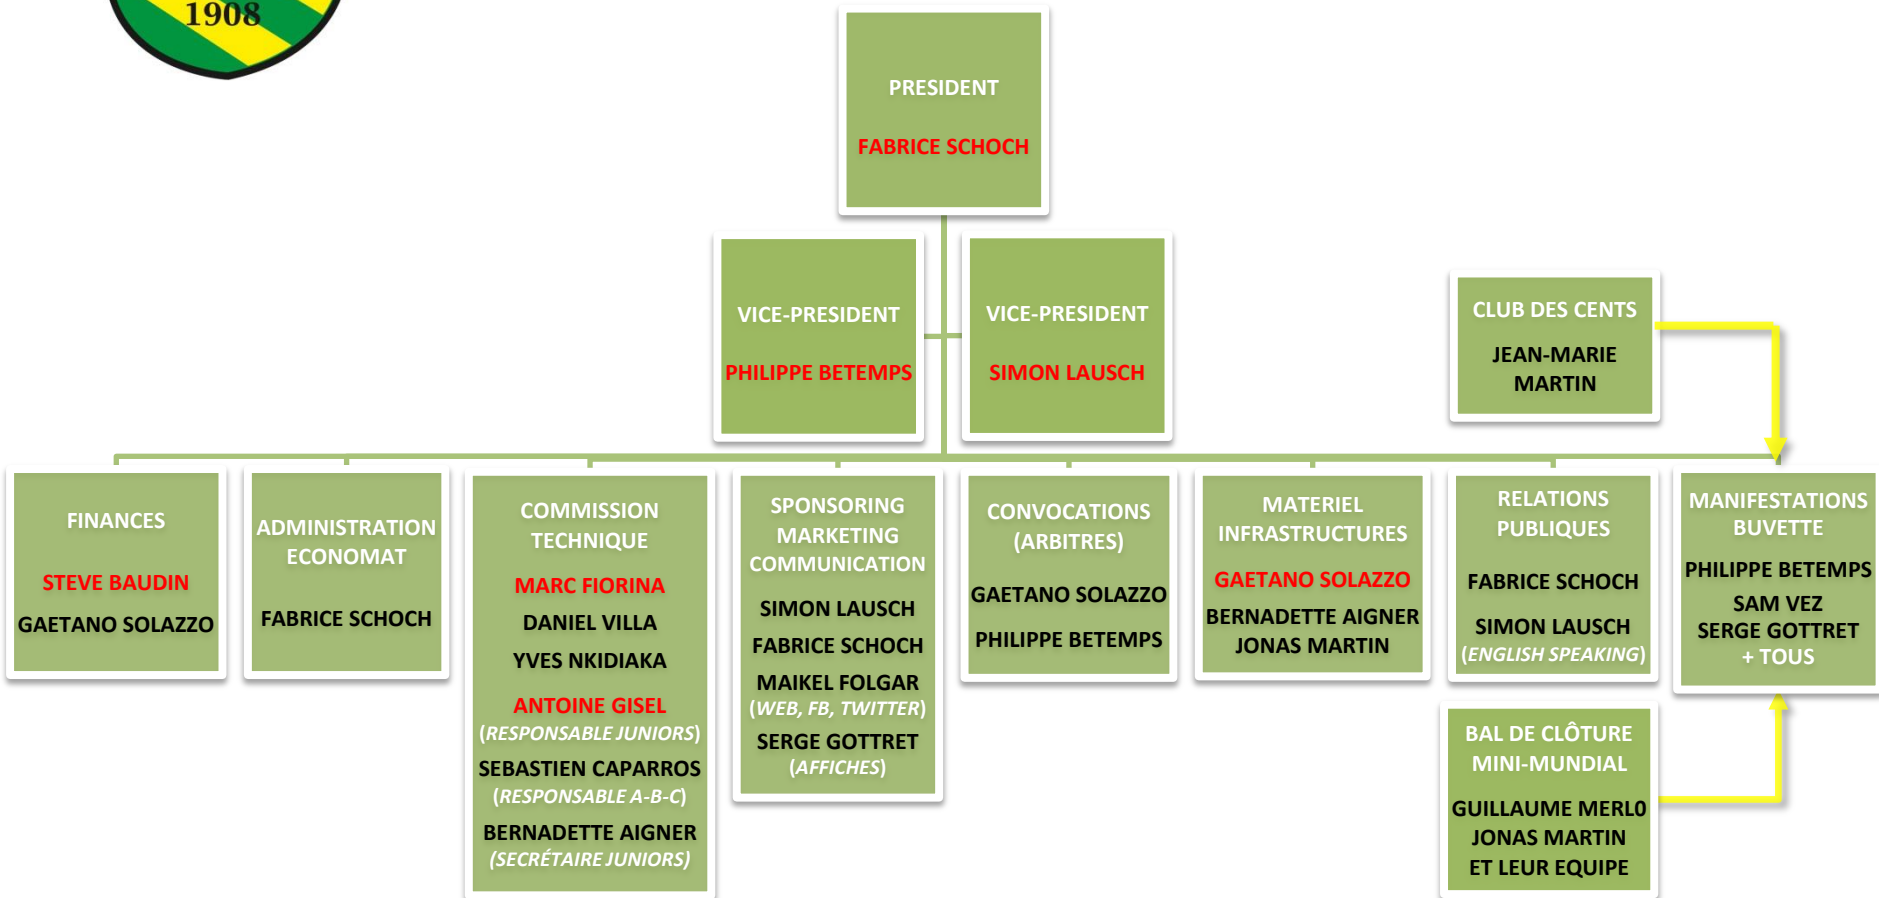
1908

PRESIDENT

FABRICE SCHOCH

VICE-PRESIDENT

PHILIPPE BETEMPS

VICE-PRESIDENT

SIMON LAUSCH

CLUB DES CENTS

JEAN-MARIE MARTIN

FINANCES

STEVE BAUDIN

GAETANO SOLAZZO

ADMINISTRATION ECONOMAT

FABRICE SCHOCH

COMMISSION TECHNIQUE

MARC FIORINA

DANIEL VILLA

YVES NKIDIAKA

ANTOINE GISEL
(RESPONSABLE JUNIORS)

SEBASTIEN CAPARROS
(RESPONSABLE A-B-C)

BERNADETTE AIGNER
(SECRÉTAIRE JUNIORS)

SPONSORING MARKETING COMMUNICATION

SIMON LAUSCH

FABRICE SCHOCH

MAIKEL FOLGAR
(WEB, FB, TWITTER)

SERGE GOTTRET
(AFFICHES)

CONVOCATIONS (ARBITRES)

GAETANO SOLAZZO

PHILIPPE BETEMPS

MATERIEL INFRASTRUCTURES

GAETANO SOLAZZO

BERNADETTE AIGNER
JONAS MARTIN

RELATIONS PUBLIQUES

FABRICE SCHOCH

SIMON LAUSCH
(ENGLISH SPEAKING)

MANIFESTATIONS BUVETTE

PHILIPPE BETEMPS

SAM VEZ
SERGE GOTTRET
+ TOUS

BAL DE CLÔTURE MINI-MUNDIAL

GUILLAUME MERL0
JONAS MARTIN
ET LEUR EQUIPE